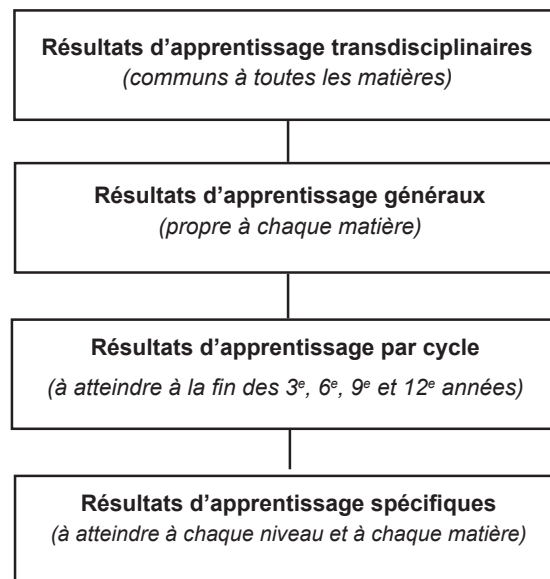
Résultats d’apprentissage transdisciplinaires
(communs à toutes les matières)

Résultats d’apprentissage généraux
(propre à chaque matière)

Résultats d’apprentissage par cycle
(à atteindre à la fin des 3$^e$, 6$^e$, 9$^e$ et 12$^e$ années)

Résultats d’apprentissage spécifiques
(à atteindre à chaque niveau et à chaque matière)